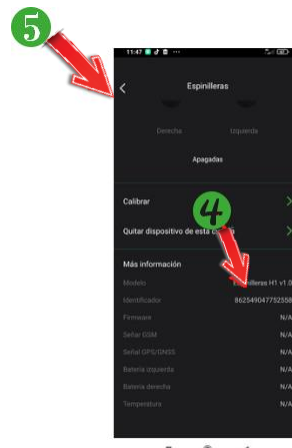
5

11:47

Espinilleras

Derecha Izquierda

Apagadas

Calibrar

4

Quitar dispositivo de esta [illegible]

Más información

Modelo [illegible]illeras H1 v1.0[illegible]

Identificador 862549047752558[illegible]

Firmware N/A

Señal GSM N/A

Señal GPS/GNSS N/A

Batería izquierda N/A

Batería derecha N/A

Temperatura N/A